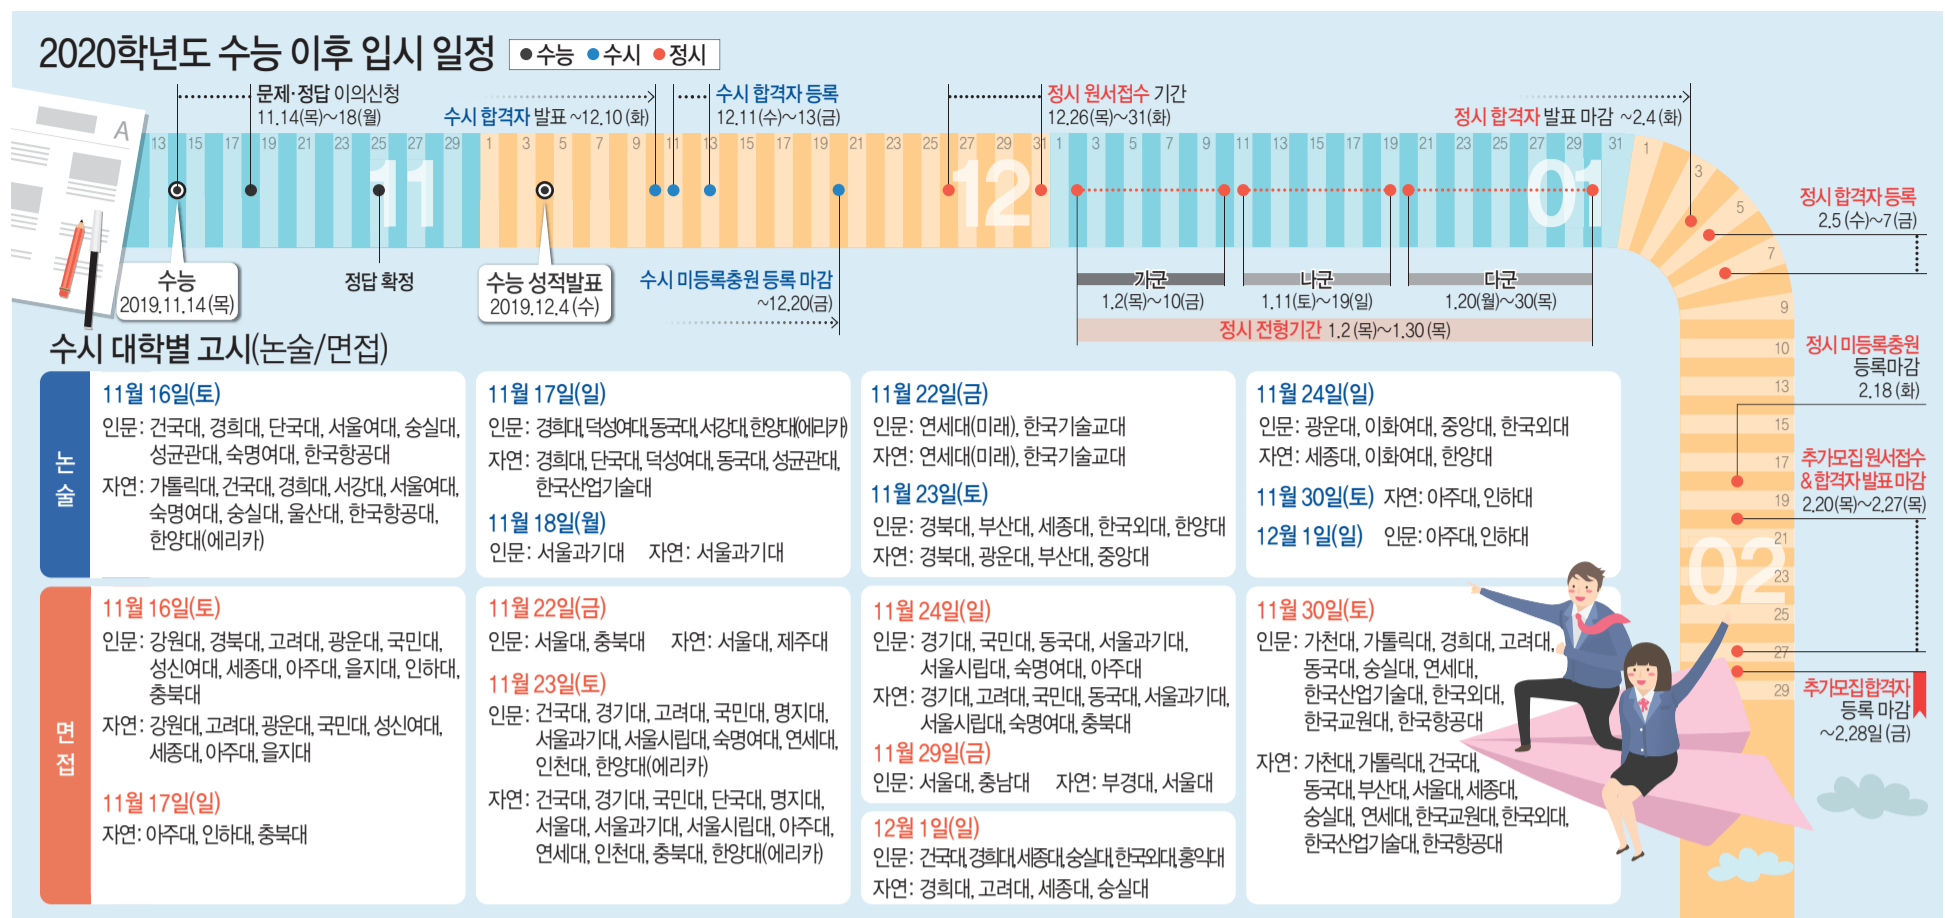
2020학년도 수능 이후 입시 일정 ●수능 ●수시 ●정시

문제·정답 이의신청 11.14(목)~18(월)

수시 합격자 발표 ~12.10(화)

수시 합격자 등록 12.11(수)~13(금)

정시 원서접수 기간 12.26(목)~31(화)

정시 합격자 발표 마감 ~2.4(화)

13 15 17 19 21 23 25 27 29 1 3 5 7 9 11 13 15 17 19 21 23 25 27 29 31 1 3 5 7 9 11 13 15 17 19 21 23 25 27 29 31 1 3 5 7 9 10 13 15 17 19 21 23 25 27 29

11 12 01 02

수능 2019.11.14(목)

정답 확정

수능 성적발표 2019.12.4(수)

수시 미등록충원 등록 마감 ~12.20(금)

가군 1.2(목)~10(금)

나군 1.11(토)~19(일)

다군 1.20(월)~30(목)

정시 전형기간 1.2(목)~1.30(목)

정시 합격자 등록 2.5(수)~7(금)

정시 미등록충원 등록마감 2.18(화)

추가모집원서접수 &합격자발표마감 2.20(목)~2.27(목)

추가모집합격자 등록 마감 ~2.28(금)

수시 대학별 고시(논술/면접)

논술

11월 16일(토)
인문: 건국대, 경희대, 단국대, 서울여대, 숭실대, 성균관대, 숙명여대, 한국항공대
자연: 가톨릭대, 건국대, 경희대, 서강대, 서울여대, 숙명여대, 숭실대, 울산대, 한국항공대, 한양대(에리카)

11월 17일(일)
인문: 경희대, 덕성여대, 동국대, 서강대, 한양대(에리카)
자연: 경희대, 단국대, 덕성여대, 동국대, 성균관대, 한국산업기술대

11월 18일(월)
인문: 서울과기대 자연: 서울과기대

11월 22일(금)
인문: 연세대(미래), 한국기술교대
자연: 연세대(미래), 한국기술교대

11월 23일(토)
인문: 경북대, 부산대, 세종대, 한국외대, 한양대
자연: 경북대, 광운대, 부산대, 중앙대

11월 24일(일)
인문: 광운대, 이화여대, 중앙대, 한국외대
자연: 세종대, 이화여대, 한양대

11월 30일(토) 자연: 아주대, 인하대

12월 1일(일) 인문: 아주대, 인하대

면접

11월 16일(토)
인문: 강원대, 경북대, 고려대, 광운대, 국민대, 성신여대, 세종대, 아주대, 을지대, 인하대, 충북대
자연: 강원대, 고려대, 광운대, 국민대, 성신여대, 세종대, 아주대, 을지대

11월 17일(일)
자연: 아주대, 인하대, 충북대

11월 22일(금)
인문: 서울대, 충북대 자연: 서울대, 제주대

11월 23일(토)
인문: 건국대, 경기대, 고려대, 국민대, 명지대, 서울과기대, 서울시립대, 숙명여대, 연세대, 인천대, 한양대(에리카)
자연: 건국대, 경기대, 국민대, 단국대, 명지대, 서울대, 서울과기대, 서울시립대, 아주대, 연세대, 인천대, 충북대, 한양대(에리카)

11월 24일(일)
인문: 경기대, 국민대, 동국대, 서울과기대, 서울시립대, 숙명여대, 아주대
자연: 경기대, 고려대, 국민대, 동국대, 서울과기대, 서울시립대, 숙명여대, 충북대

11월 29일(금)
인문: 서울대, 충남대 자연: 부경대, 서울대

12월 1일(일)
인문: 건국대, 경희대, 세종대, 숭실대, 한국외대, 홍익대
자연: 경희대, 고려대, 세종대, 숭실대

11월 30일(토)
인문: 가천대, 가톨릭대, 경희대, 고려대, 동국대, 숭실대, 연세대, 한국산업기술대, 한국외대, 한국교원대, 한국항공대
자연: 가천대, 가톨릭대, 건국대, 동국대, 부산대, 서울대, 세종대, 숭실대, 연세대, 한국교원대, 한국외대, 한국산업기술대, 한국항공대